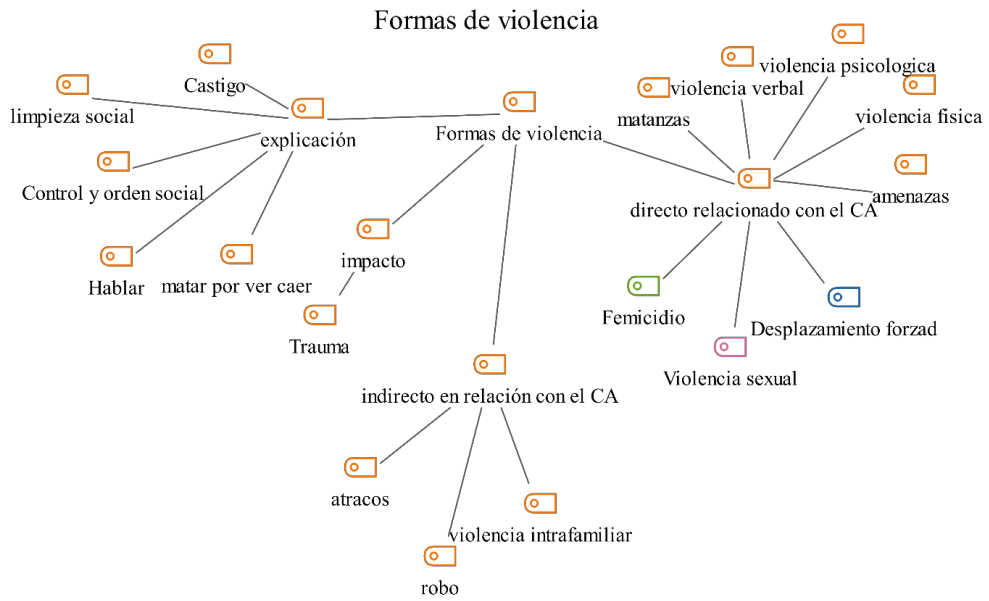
Formas de violencia

Castigo

limpieza social

explicación

Control y orden social

Hablar

matar por ver caer

Formas de violencia

impacto

Trauma

indirecto en relación con el CA

atracos

violencia intrafamiliar

robo

violencia psicologica

violencia verbal

matanzas

violencia fisica

amenazas

directo relacionado con el CA

Femicidio

Desplazamiento forzad

Violencia sexual